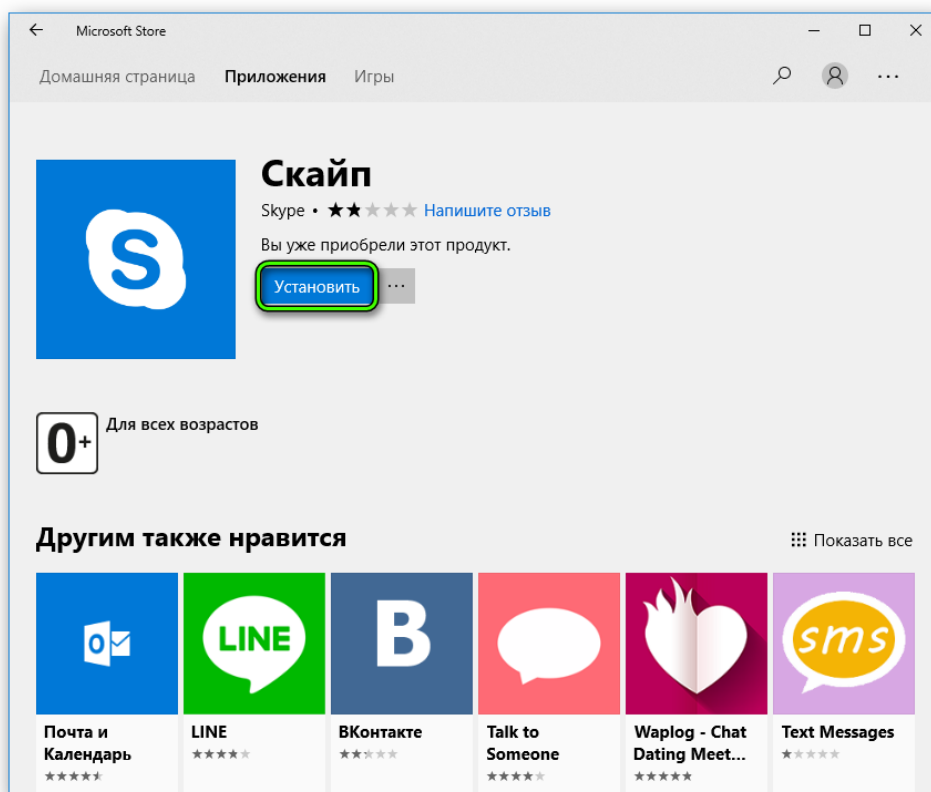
Microsoft Store

Домашняя страница Приложения Игры

...

Скайп

Skype • Напишите отзыв

Вы уже приобрели этот продукт.

Установить ...

0+ Для всех возрастов

Другим также нравится

Показать все

Почта и Календарь

LINE

ВКонтакте

Talk to Someone

Waplog - Chat Dating Meet...

Text Messages